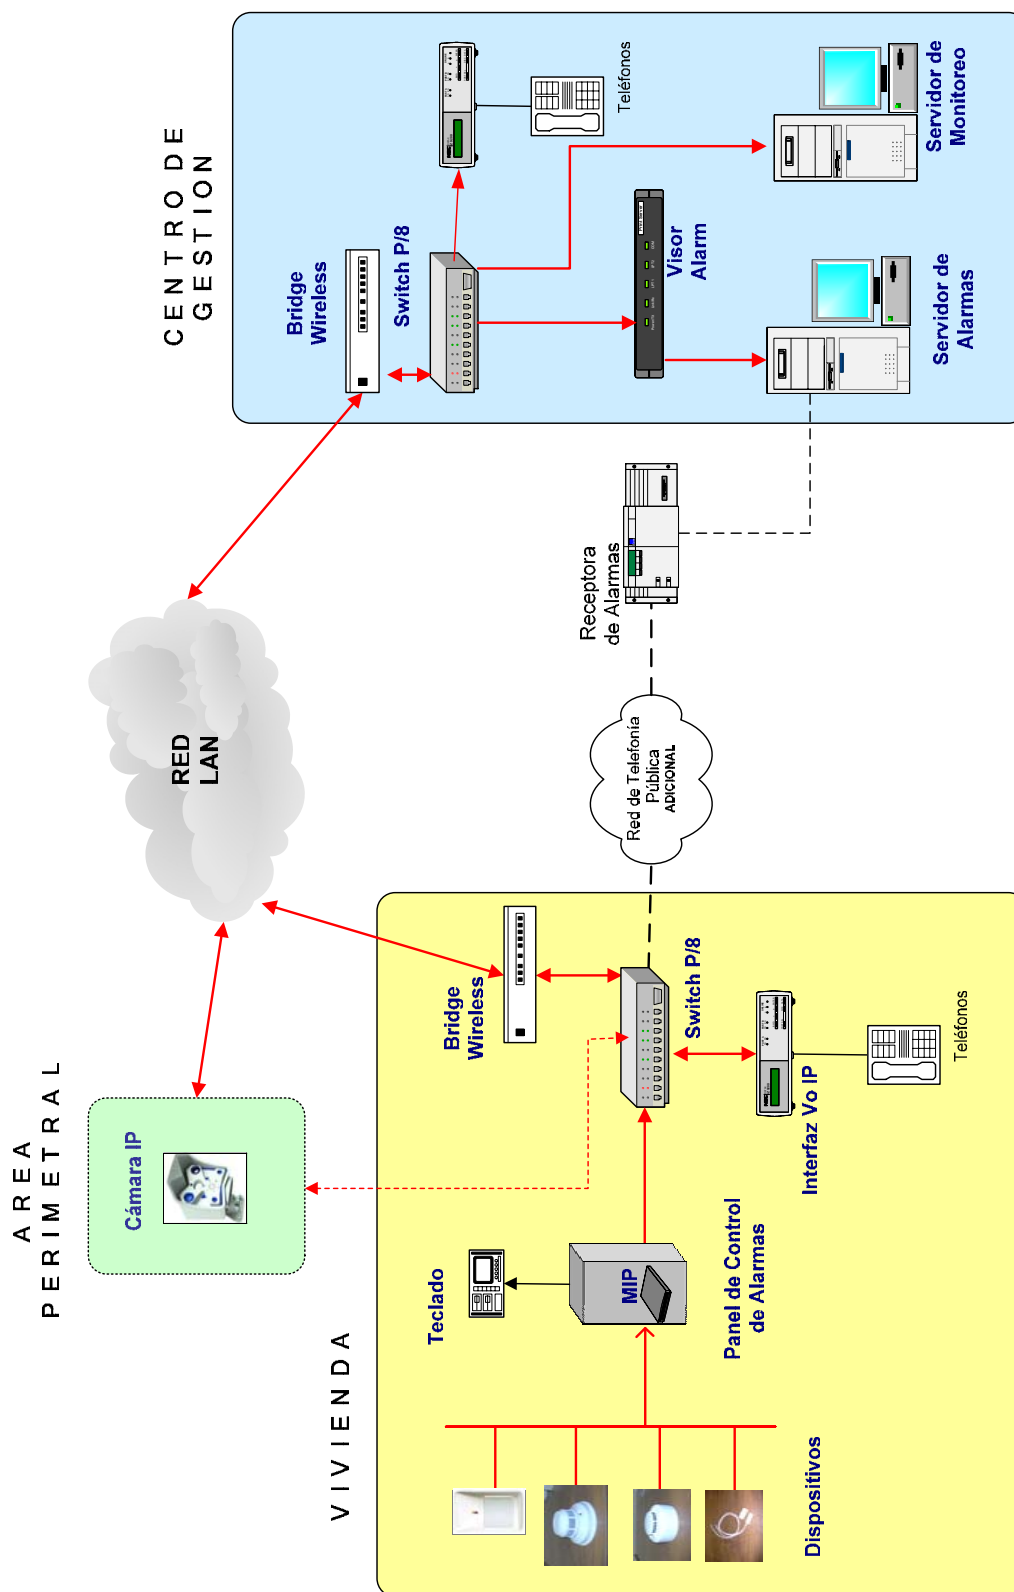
CENTRO DE GESTION

Bridge Wireless

Switch P/8

Teléfonos

Servidor de Monitoreo

Visor Alarm

Servidor de Alarmas

Receptora de Alarmas

RED LAN

Red de Telefonía Pública ADICIONAL

AREA PERIMETRAL

Cámara IP

VIVIENDA

Bridge Wireless

Switch P/8

Teléfonos

Interfaz Vo IP

Teclado

MIP

Panel de Control de Alarmas

Dispositivos